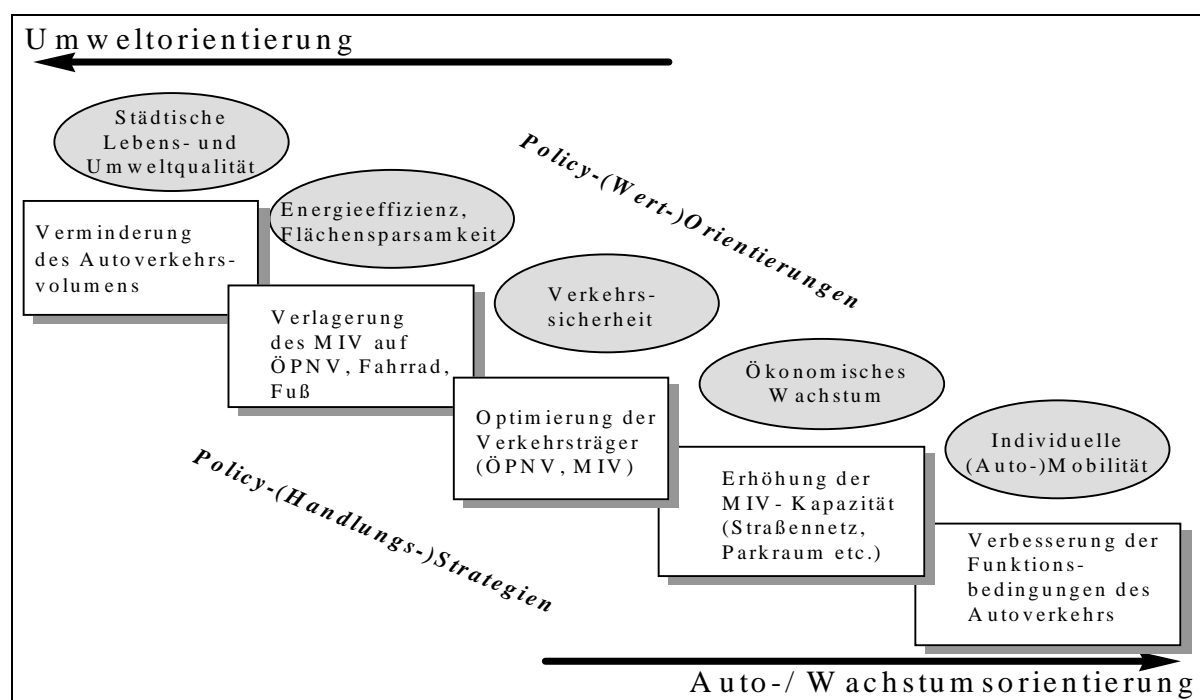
Umweltorientierung

Städtische Lebens- und Umweltqualität

Policy-(Wert-)Orientierungen

Verminderung des Autoverkehrsvolumens

Energieeffizienz, Flächensparsamkeit

Verkehrssicherheit

Verlagerung des MIV auf ÖPNV, Fahrrad, Fuß

Ökonomisches Wachstum

Optimierung der Verkehrsträger (ÖPNV, MIV)

Individuelle (Auto-)Mobilität

Policy-(Handlungs-)Strategien

Erhöhung der MIV-Kapazität (Straßennetz, Parkraum etc.)

Verbesserung der Funktionsbedingungen des Autoverkehrs

Auto-/Wachstumsorientierung